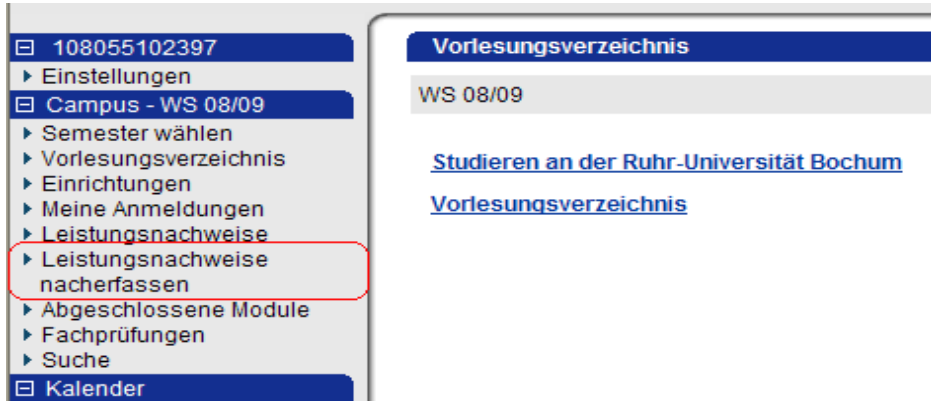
⊟ 108055102397
▸ Einstellungen
⊟ Campus - WS 08/09
▸ Semester wählen
▸ Vorlesungsverzeichnis
▸ Einrichtungen
▸ Meine Anmeldungen
▸ Leistungsnachweise
▸ Leistungsnachweise nacherfassen
▸ Abgeschlossene Module
▸ Fachprüfungen
▸ Suche
⊟ Kalender

Vorlesungsverzeichnis

WS 08/09

Studieren an der Ruhr-Universität Bochum

Vorlesungsverzeichnis